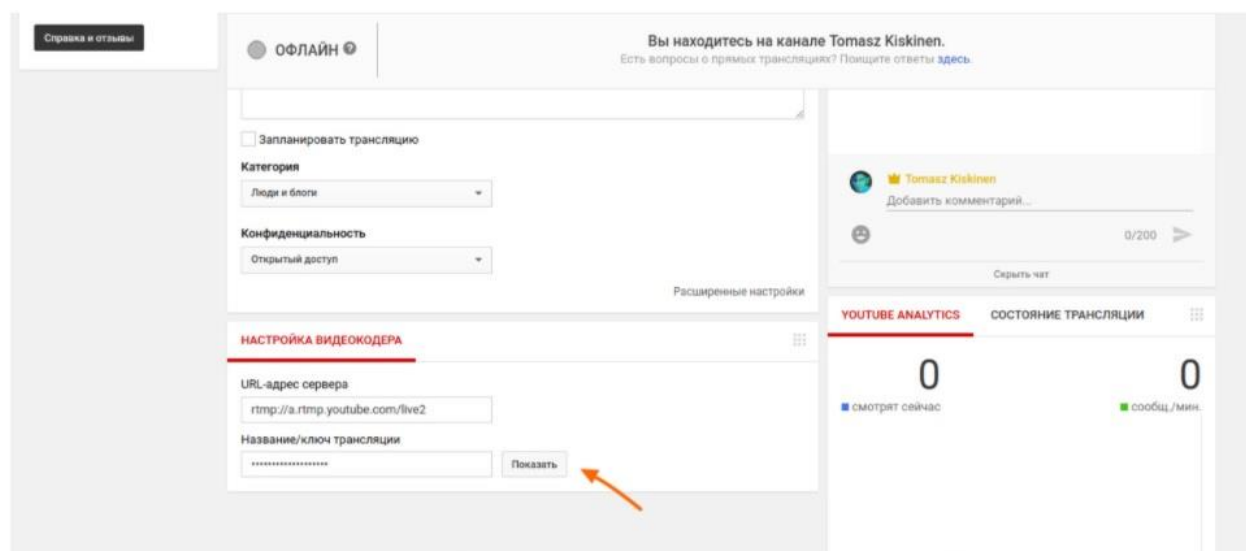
Справка и отзывы

ОФЛАЙН

Вы находитесь на канале Tomasz Kiskinen.
Есть вопросы о прямых трансляциях? Поищите ответы здесь.

Запланировать трансляцию

Категория
Люди и блоги

Конфиденциальность
Открытый доступ

Расширенные настройки

Tomasz Kiskinen
Добавить комментарий...
0/200
Скрыть чат

НАСТРОЙКА ВИДЕОКОДЕРА

URL-адрес сервера
rtmp://a.rtmp.youtube.com/live2

Название/ключ трансляции
••••••••••••••••••••
Показать

YOUTUBE ANALYTICS
СОСТОЯНИЕ ТРАНСЛЯЦИИ

0
смотрят сейчас

0
сообщ./мин.